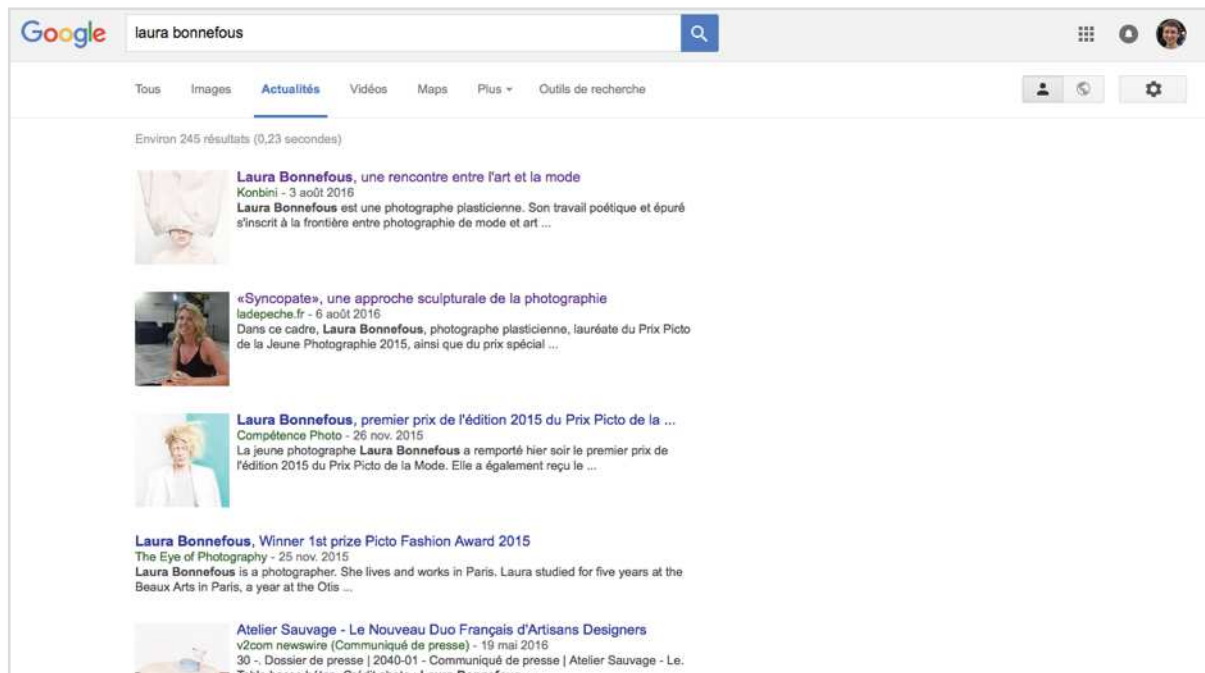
Google

laura bonnefous

Tous Images Actualités Vidéos Maps Plus ▾ Outils de recherche

Environ 245 résultats (0,23 secondes)

Laura Bonnefous, une rencontre entre l'art et la mode
Konbini - 3 août 2016
Laura Bonnefous est une photographe plasticienne. Son travail poétique et épuré s'inscrit à la frontière entre photographie de mode et art ...

«Syncopate», une approche sculpturale de la photographie
ladepeche.fr - 6 août 2016
Dans ce cadre, Laura Bonnefous, photographe plasticienne, lauréate du Prix Picto de la Jeune Photographie 2015, ainsi que du prix spécial ...

Laura Bonnefous, premier prix de l'édition 2015 du Prix Picto de la ...
Compétence Photo - 26 nov. 2015
La jeune photographe Laura Bonnefous a remporté hier soir le premier prix de l'édition 2015 du Prix Picto de la Mode. Elle a également reçu le ...

Laura Bonnefous, Winner 1st prize Picto Fashion Award 2015
The Eye of Photography - 25 nov. 2015
Laura Bonnefous is a photographer. She lives and works in Paris. Laura studied for five years at the Beaux Arts in Paris, a year at the Otis ...

Atelier Sauvage - Le Nouveau Duo Français d'Artisans Designers
v2com newswire (Communiqué de presse) - 19 mai 2016
30 -. Dossier de presse | 2040-01 - Communiqué de presse | Atelier Sauvage - Le. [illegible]